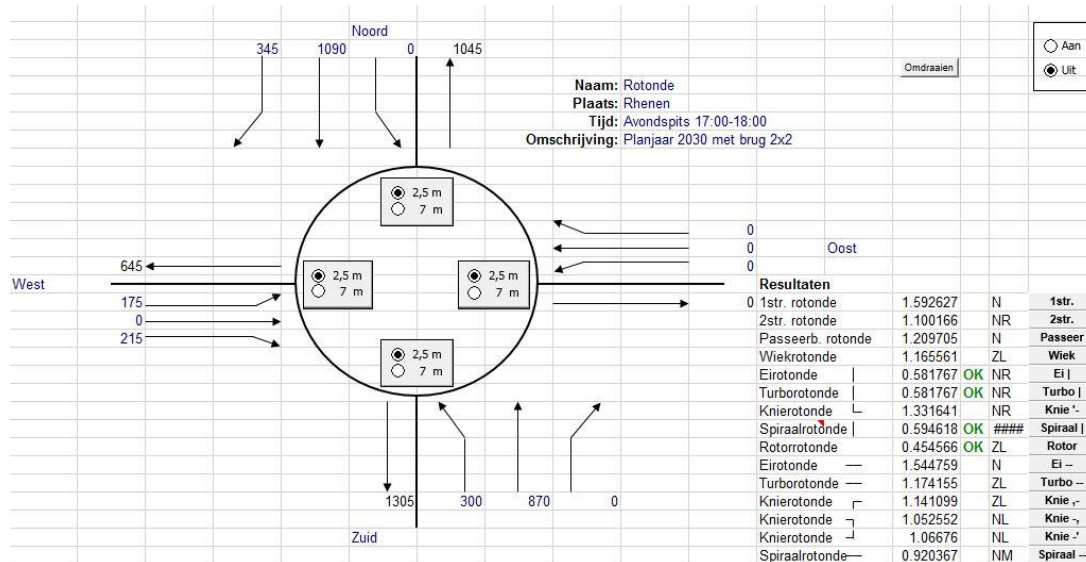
Noord

345 1090 0 1045

Omdraaien

Aan
Uit

Naam: Rotonde
Plaats: Rhenen
Tijd: Avondspits 17:00-18:00
Omschrijving: Planjaar 2030 met brug 2x2

2,5 m
7 m

0
0 Oost
0

645
West

2,5 m
7 m

2,5 m
7 m

175
0
215

0

2,5 m
7 m

Resultaten

| | | | | |
|---|---|---|---|---|
| 1str. rotonde | 1.592627 | | N | 1str. |
| 2str. rotonde | 1.100166 | | NR | 2str. |
| Passeerb. rotonde | 1.209705 | | N | Passeer |
| Wiekrotonde | 1.165561 | | ZL | Wiek |
| Eirotonde \| | 0.581767 | OK | NR | Ei \| |
| Turborotonde \| | 0.581767 | OK | NR | Turbo \| |
| Knierotonde └ | 1.331641 | | NR | Knie '- |
| Spiraalrotonde \| | 0.594618 | OK | #### | Spiraal \| |
| Rotorrotonde | 0.454566 | OK | ZL | Rotor |
| Eirotonde — | 1.544759 | | N | Ei -- |
| Turborotonde — | 1.174155 | | ZL | Turbo -- |
| Knierotonde ┌ | 1.141099 | | ZL | Knie ,- |
| Knierotonde ┐ | 1.052552 | | NL | Knie -, |
| Knierotonde ┘ | 1.06676 | | NL | Knie -' |
| Spiraalrotonde— | 0.920367 | | NM | Spiraal -- |

1305 300 870 0

Zuid